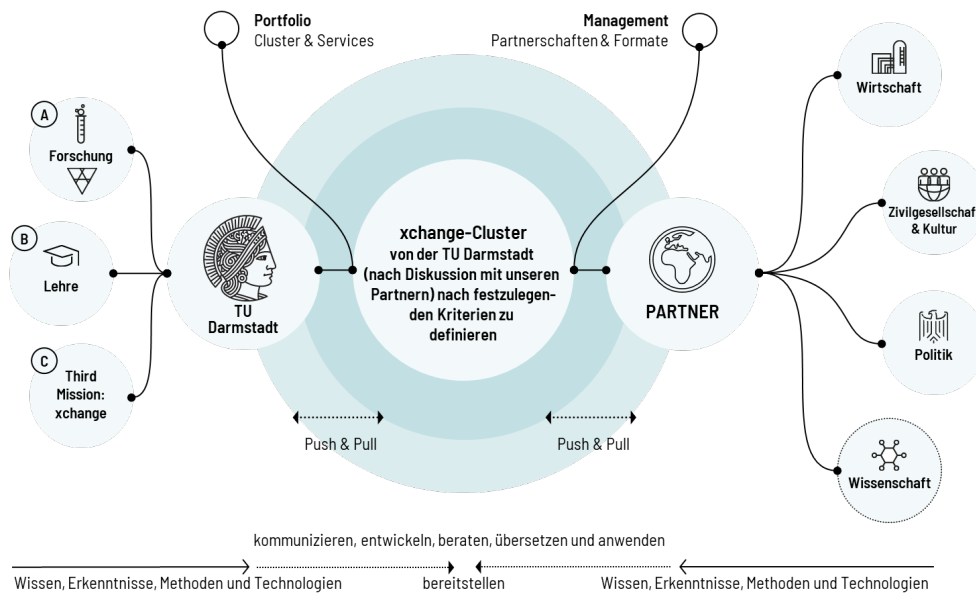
Portfolio
Cluster & Services

Management
Partnerschaften & Formate

A
Forschung

B
Lehre

C
Third Mission: xchange

TU Darmstadt

xchange-Cluster
von der TU Darmstadt (nach Diskussion mit unseren Partnern) nach festzulegenden Kriterien zu definieren

PARTNER

Wirtschaft

Zivilgesellschaf & Kultur

Politik

Wissenschaft

Push & Pull

Push & Pull

kommunizieren, entwickeln, beraten, übersetzen und anwenden

Wissen, Erkenntnisse, Methoden und Technologien

bereitstellen

Wissen, Erkenntnisse, Methoden und Technologien